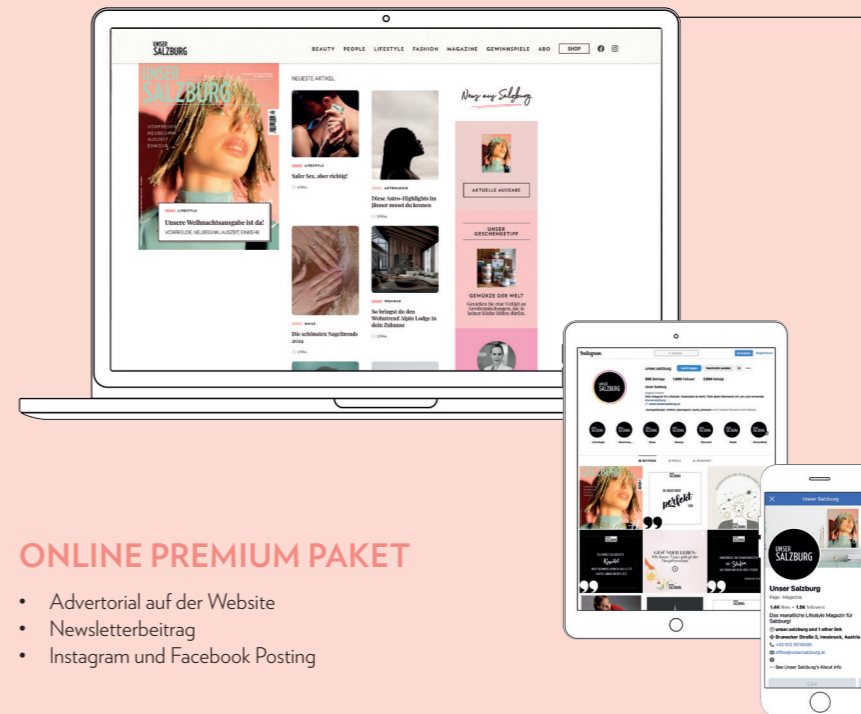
UNSER SALZBURG

BEAUTY PEOPLE LIFESTYLE FASHION MAGAZINE GEWINNSPIELE ABO SHOP

UNSER SALZBURG

LIFESTYLE

Unsere Weihnachtsausgabe ist da!

VORFREUDE, NEUBEGINN, AUSZEIT, EINKEHR

NEUESTE ARTIKEL

LIFESTYLE

Safer Sex, aber richtig!

ASTROLOGIE

Diese Astro-Highlights im Jänner musst du kennen

BEAUTY

Die schönsten Nageltrends 2024

WOHNEN

So bringst du den Wohntrend Alpin Lodge in dein Zuhause

News aus Salzburg

AKTUELLE AUSGABE

UNSER GESCHENKETIPP

GEWÜRZE DER WELT

Instagram

unser.salzburg

Unser Salzburg

perfekt

GESÜNDER LEBEN

Unser Salzburg

Unser Salzburg

Page · Magazine

Das monatliche Lifestyle Magazin für Salzburg!

Brunecker Straße 2, Innsbruck, Austria

office@unsersalzburg.at

See Unser Salzburg's About info

ONLINE PREMIUM PAKET

• Advertorial auf der Website
• Newsletterbeitrag
• Instagram und Facebook Posting